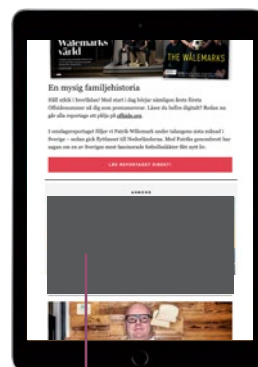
Walemarks värld

THE WALEMARKS

En mysig familjehistoria

Håll utkik i brevlådan! Med start i dag börjar nämligen årets första Offside-nummer att dyka upp hos prenumeranter. Läser du hellre digitalt? Redan nu går alla reportage att plöja på offside.nu.

I omslagsreportaget följer vi Patrik Walemark under talangens sista månad i Sverige – sedan gick flyttlasset till Nederländerna. Med Patriks generationer har sagan om en av Sveriges mest fascinerade fotbollsklaner fått sant liv.

LÄS REPORTAGET DIREKT!

ANNONS